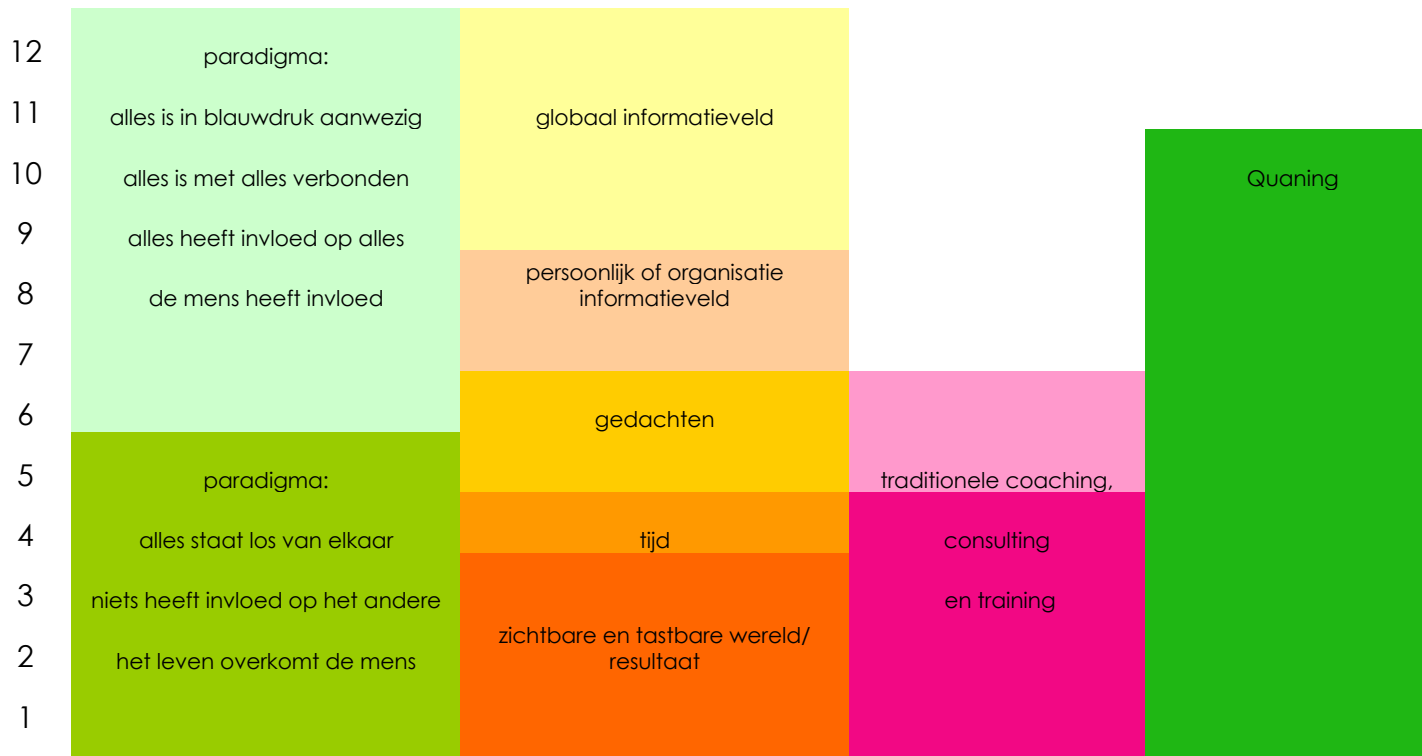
| | | | | |
|---|---|---|---|---|
| 12 | paradigma: alles is in blauwdruk aanwezig alles is met alles verbonden alles heeft invloed op alles de mens heeft invloed | globaal informatieveld | | Quaning |
| 11 | | | | |
| 10 | | | | |
| 9 | | | | |
| 8 | | persoonlijk of organisatie informatieveld | | |
| 7 | | | | |
| 6 | | gedachten | traditionele coaching, consulting en training | |
| 5 | paradigma: alles staat los van elkaar niets heeft invloed op het andere het leven overkomt de mens | | | |
| 4 | | tijd | | |
| 3 | | zichtbare en tastbare wereld/ resultaat | | |
| 2 | | | | |
| 1 | | | | |